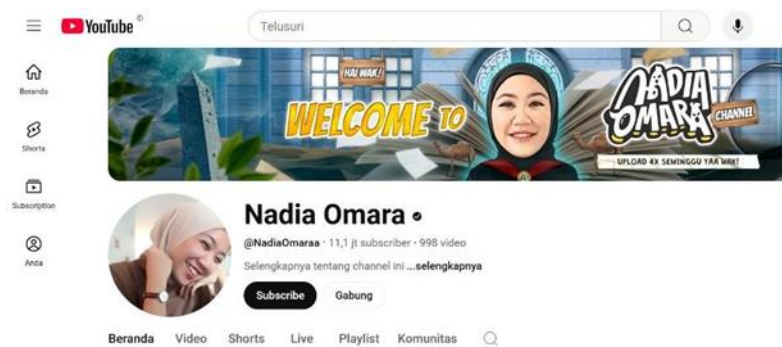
YouTube

Telusuri

Beranda

Shorts

Subscription

Anda

HAI WAK!

WELCOME TO

NADIA OMARA

CHANNEL

UPLOAD 4X SEMINGGU YAA WAK!

Nadia Omara

@NadiaOmaraa · 11,1 jt subscriber · 998 video

Selengkapnya tentang channel ini ...selengkapnya

Subscribe

Gabung

Beranda Video Shorts Live Playlist Komunitas